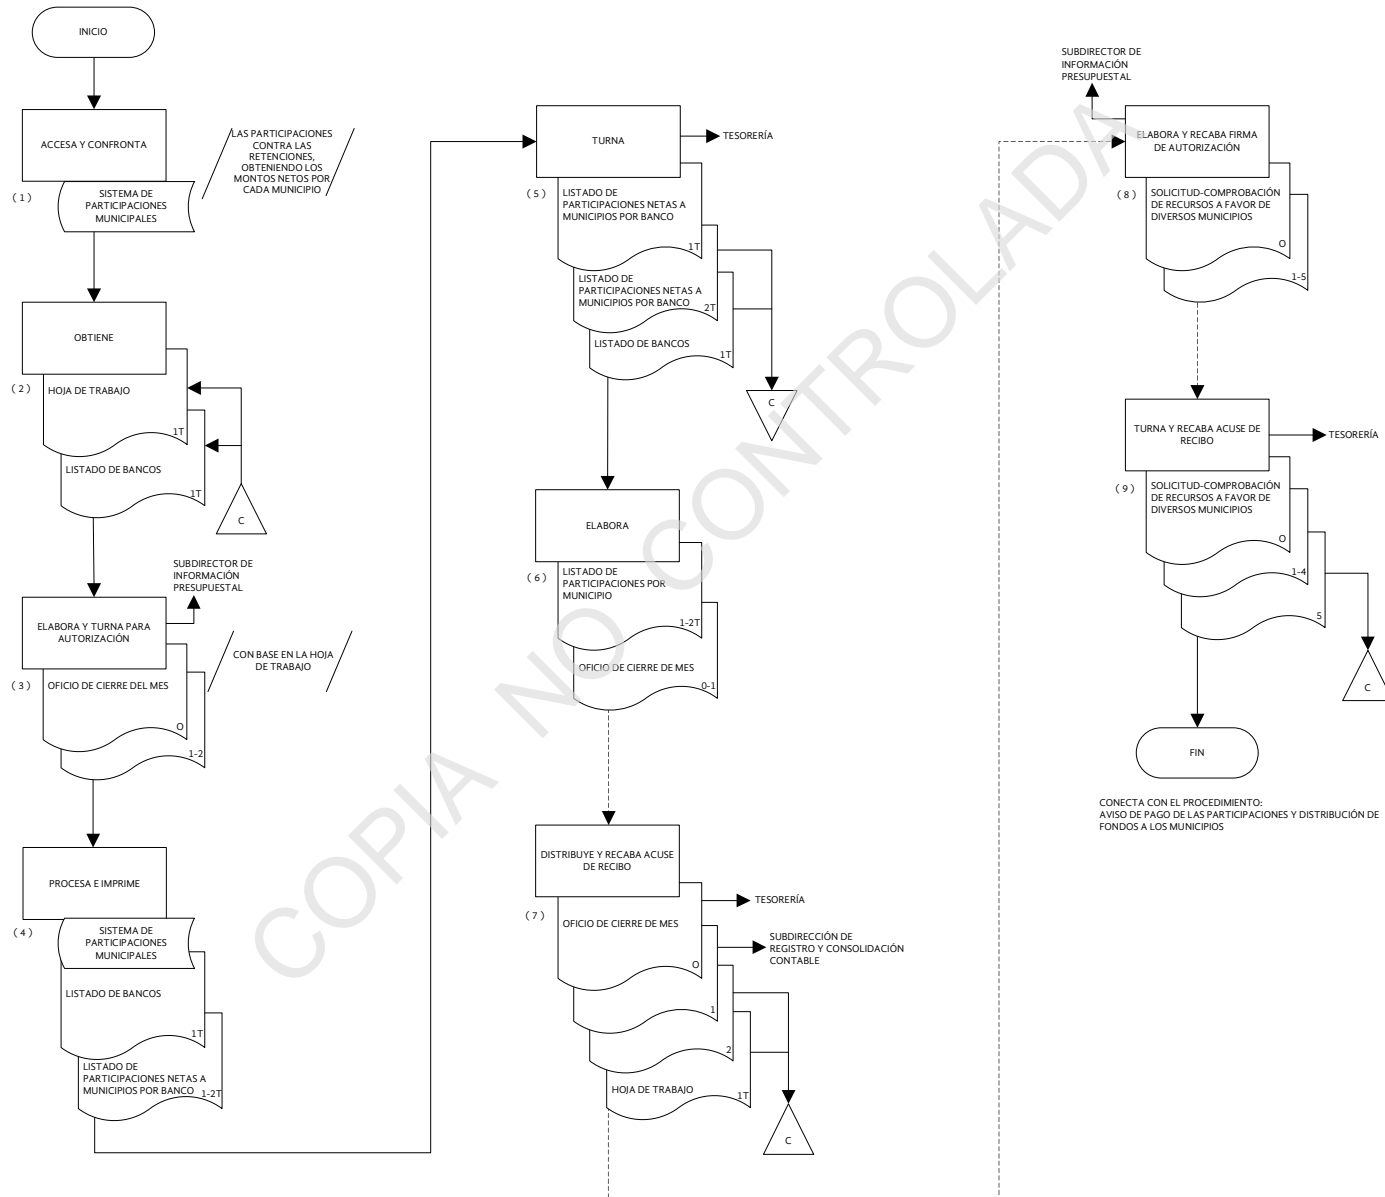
INICIO

ACCESA Y CONFRONTA

LAS PARTICIPACIONES CONTRA LAS RETENCIONES, OBTENIENDO LOS MONTOS NETOS POR CADA MUNICIPIO

(1)

SISTEMA DE PARTICIPACIONES MUNICIPALES

OBTIENE

(2)

HOJA DE TRABAJO

1T

LISTADO DE BANCOS

1T

C

SUBDIRECTOR DE INFORMACIÓN PRESUPUESTAL

ELABORA Y TURNA PARA AUTORIZACIÓN

CON BASE EN LA HOJA DE TRABAJO

(3)

OFICIO DE CIERRE DEL MES

O

1-2

PROCESA E IMPRIME

(4)

SISTEMA DE PARTICIPACIONES MUNICIPALES

LISTADO DE BANCOS

1T

LISTADO DE PARTICIPACIONES NETAS A MUNICIPIOS POR BANCO

1-2T

TURNA

TESORERÍA

(5)

LISTADO DE PARTICIPACIONES NETAS A MUNICIPIOS POR BANCO

1T

LISTADO DE PARTICIPACIONES NETAS A MUNICIPIOS POR BANCO

2T

LISTADO DE BANCOS

1T

C

ELABORA

(6)

LISTADO DE PARTICIPACIONES POR MUNICIPIO

1-2T

OFICIO DE CIERRE DE MES

0-1

DISTRIBUYE Y RECABA ACUSE DE RECIBO

TESORERÍA

(7)

OFICIO DE CIERRE DE MES

SUBDIRECCIÓN DE REGISTRO Y CONSOLIDACIÓN CONTABLE

O

1

2

HOJA DE TRABAJO

1T

C

SUBDIRECTOR DE INFORMACIÓN PRESUPUESTAL

ELABORA Y RECABA FIRMA DE AUTORIZACIÓN

(8)

SOLICITUD-COMPROBACIÓN DE RECURSOS A FAVOR DE DIVERSOS MUNICIPIOS

O

1-5

TURNA Y RECABA ACUSE DE RECIBO

TESORERÍA

(9)

SOLICITUD-COMPROBACIÓN DE RECURSOS A FAVOR DE DIVERSOS MUNICIPIOS

O

1-4

5

C

FIN

CONECTA CON EL PROCEDIMIENTO: AVISO DE PAGO DE LAS PARTICIPACIONES Y DISTRIBUCIÓN DE FONDOS A LOS MUNICIPIOS

COPIA NO CONTROLADA